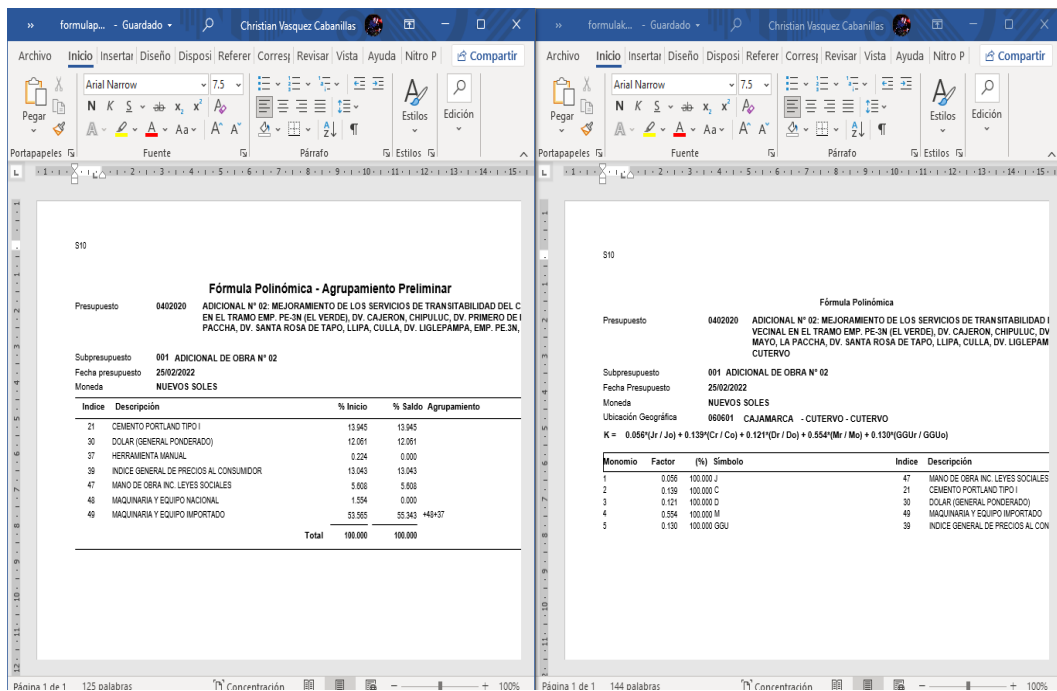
formulap... - Guardado · Christian Vasquez Cabanillas

Archivo Inicio Insertar Diseño Disposi Referer Corres Revisar Vista Ayuda Nitro P Compartir

Pegar Arial Narrow 7,5 N K S ab x₂ x² Aa A A Estilos Edición

Portapapeles Fuente Párrafo Estilos

S10

Fórmula Polinómica - Agrupamiento Preliminar

Presupuesto 0402020 ADICIONAL N° 02: MEJORAMIENTO DE LOS SERVICIOS DE TRANSITABILIDAD DEL C EN EL TRAMO EMP. PE-3N (EL VERDE), DV. CAJERON, CHIPULUC, DV. PRIMERO DE PACCHA, DV. SANTA ROSA DE TAPO, LLIPA, CULLA, DV. LIGLEPAMPA, EMP. PE.3N,

Subpresupuesto 001 ADICIONAL DE OBRA N° 02
Fecha presupuesto 25/02/2022
Moneda NUEVOS SOLES

| Indice | Descripción | % Inicio | % Saldo | Agrupamiento |
|---|---|---|---|---|
| 21 | CEMENTO PORTLAND TIPO I | 13.945 | 13.945 | |
| 30 | DOLAR (GENERAL PONDERADO) | 12.061 | 12.061 | |
| 37 | HERRAMIENTA MANUAL | 0.224 | 0.000 | |
| 39 | INDICE GENERAL DE PRECIOS AL CONSUMIDOR | 13.043 | 13.043 | |
| 47 | MANO DE OBRA INC. LEYES SOCIALES | 5.608 | 5.608 | |
| 48 | MAQUINARIA Y EQUIPO NACIONAL | 1.554 | 0.000 | |
| 49 | MAQUINARIA Y EQUIPO IMPORTADO | 53.565 | 55.343 | +48+37 |
| | Total | 100.000 | 100.000 | |

Página 1 de 1 125 palabras Concentración 100%

formulak... - Guardado · Christian Vasquez Cabanillas

Archivo Inicio Insertar Diseño Disposi Referer Corres Revisar Vista Ayuda Nitro P Compartir

Pegar Arial Narrow 7,5 N K S ab x₂ x² Aa A A Estilos Edición

Portapapeles Fuente Párrafo Estilos

S10

Fórmula Polinómica

Presupuesto 0402020 ADICIONAL N° 02: MEJORAMIENTO DE LOS SERVICIOS DE TRANSITABILIDAD I VECINAL EN EL TRAMO EMP. PE-3N (EL VERDE), DV. CAJERON, CHIPULUC, DV MAYO, LA PACCHA, DV. SANTA ROSA DE TAPO, LLIPA, CULLA, DV. LIGLEPAM CUTERVO

Subpresupuesto 001 ADICIONAL DE OBRA N° 02
Fecha Presupuesto 25/02/2022
Moneda NUEVOS SOLES
Ubicación Geográfica 060601 CAJAMARCA - CUTERVO - CUTERVO

K = 0.056*(Jr / Jo) + 0.139*(Cr / Co) + 0.121*(Dr / Do) + 0.554*(Mr / Mo) + 0.130*(GGUr / GGUo)

| Monomio | Factor | (%) Símbolo | Indice | Descripción |
|---|---|---|---|---|
| 1 | 0.056 | 100.000 J | 47 | MANO DE OBRA INC. LEYES SOCIALES |
| 2 | 0.139 | 100.000 C | 21 | CEMENTO PORTLAND TIPO I |
| 3 | 0.121 | 100.000 D | 30 | DOLAR (GENERAL PONDERADO) |
| 4 | 0.554 | 100.000 M | 49 | MAQUINARIA Y EQUIPO IMPORTADO |
| 5 | 0.130 | 100.000 GGU | 39 | INDICE GENERAL DE PRECIOS AL CON |

Página 1 de 1 144 palabras Concentración 100%